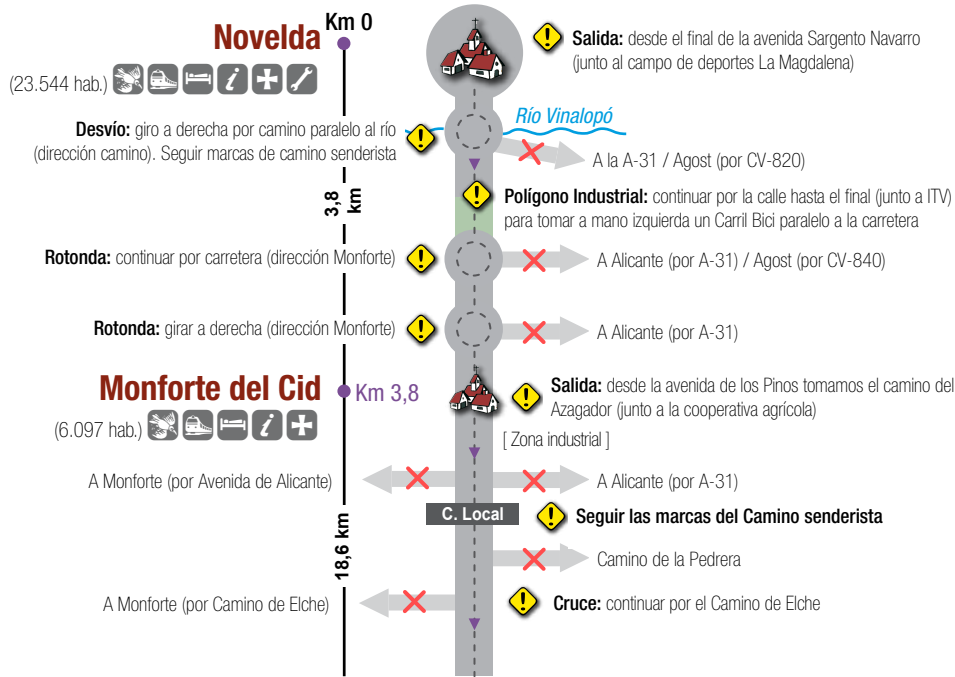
Novelda

Km 0

(23.544 hab.)

Salida: desde el final de la avenida Sargento Navarro (junto al campo de deportes La Magdalena)

Río Vinalopó

Desvío: giro a derecha por camino paralelo al río (dirección camino). Seguir marcas de camino senderista

A la A-31 / Agost (por CV-820)

3,8 km

Polígono Industrial: continuar por la calle hasta el final (junto a ITV) para tomar a mano izquierda un Carril Bici paralelo a la carretera

Rotonda: continuar por carretera (dirección Monforte)

A Alicante (por A-31) / Agost (por CV-840)

Rotonda: girar a derecha (dirección Monforte)

A Alicante (por A-31)

Monforte del Cid

Km 3,8

(6.097 hab.)

Salida: desde la avenida de los Pinos tomamos el camino del Azagador (junto a la cooperativa agrícola)

[ Zona industrial ]

A Monforte (por Avenida de Alicante)

A Alicante (por A-31)

18,6 km

C. Local

Seguir las marcas del Camino senderista

Camino de la Pedrera

A Monforte (por Camino de Elche)

Cruce: continuar por el Camino de Elche